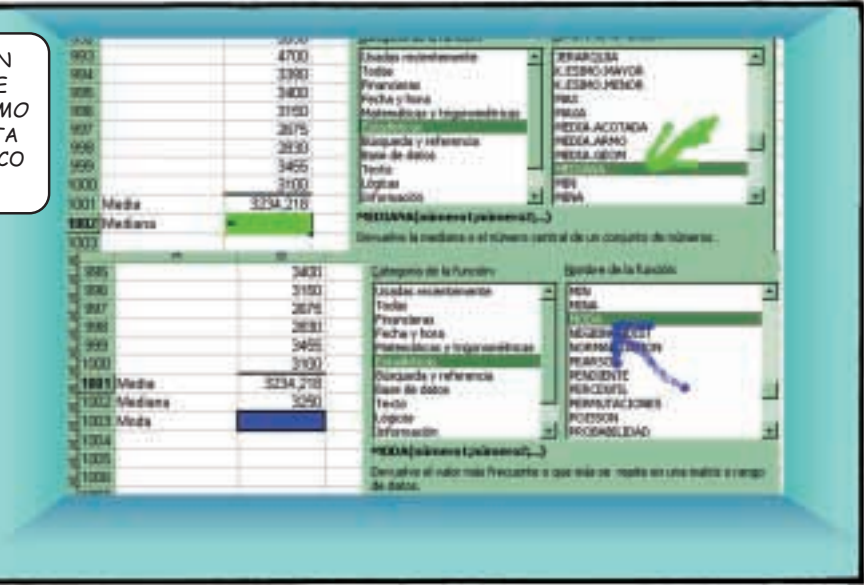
N
E
MO
TA
CO

| 993 | | 4700 |
|---|---|---|
| 994 | | 3390 |
| 995 | | 3400 |
| 996 | | 3150 |
| 997 | | 2675 |
| 998 | | 2830 |
| 999 | | 3455 |
| 1000 | | 3100 |
| 1001 | Media | 3234,218 |
| 1002 | Mediana | |
| 1003 | | |

Usadas recientemente
Todas
Financieras
Fecha y hora
Matemáticas y trigonométricas
Estadísticas
Búsqueda y referencia
Base de datos
Texto
Lógicas
Información

JERARQUIA
K.ESIMO.MAYOR
K.ESIMO.MENOR
MAX
MAXA
MEDIA.ACOTADA
MEDIA.ARMO
MEDIA.GEOM
MEDIANA
MIN
MINA

MEDIANA(número1;número2;...)
Devuelve la mediana o el número central de un conjunto de números.

| 995 | | 3400 |
|---|---|---|
| 996 | | 3150 |
| 997 | | 2675 |
| 998 | | 2830 |
| 999 | | 3455 |
| 1000 | | 3100 |
| 1001 | Media | 3234,218 |
| 1002 | Mediana | 3250 |
| 1003 | Moda | |
| 1004 | | |
| 1005 | | |
| 1006 | | |

Categoría de la función:
Usadas recientemente
Todas
Financieras
Fecha y hora
Matemáticas y trigonométricas
Estadísticas
Búsqueda y referencia
Base de datos
Texto
Lógicas
Información

Nombre de la función:
MIN
MINA
MODA
NEGBINOMDIST
NORMALIZACION
PEARSON
PENDIENTE
PERCENTIL
PERMUTACIONES
POISSON
PROBABILIDAD

MODA(número1;número2;...)
Devuelve el valor más frecuente o que más se repite en una matriz o rango de datos.